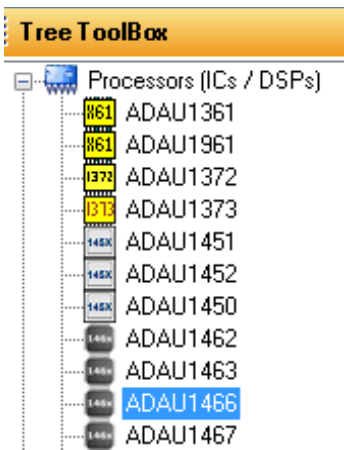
Tree ToolBox

Processors (ICs / DSPs)

X61 ADAU1361

X61 ADAU1961

1372 ADAU1372

1373 ADAU1373

145X ADAU1451

145X ADAU1452

145X ADAU1450

146x ADAU1462

146x ADAU1463

146x ADAU1466

146x ADAU1467